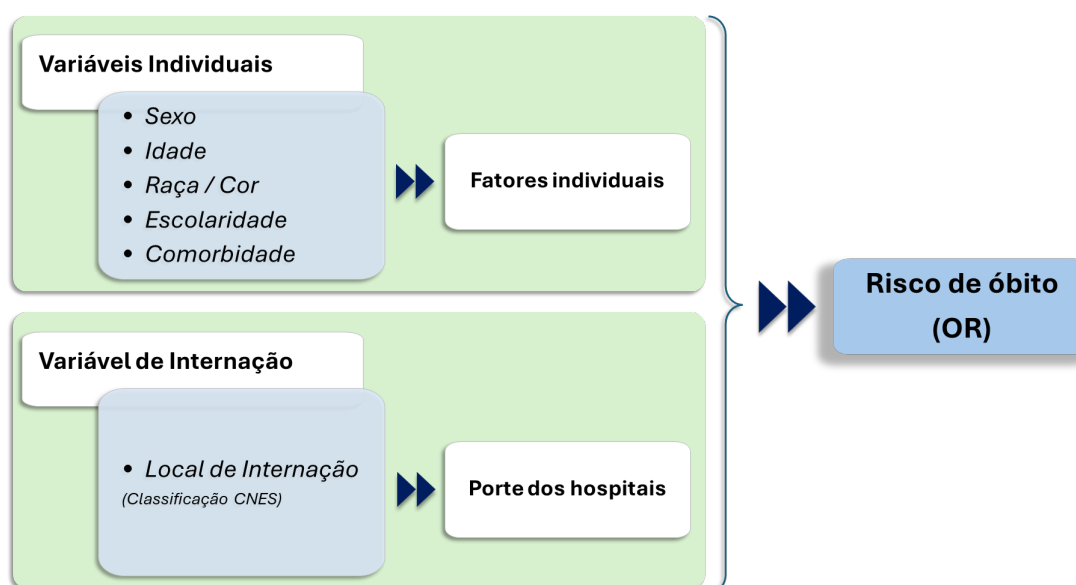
Variáveis Individuais

• Sexo
• Idade
• Raça / Cor
• Escolaridade
• Comorbidade

Fatores individuais

Variável de Internação

• Local de Internação
(Classificação CNES)

Porte dos hospitais

Risco de óbito (OR)